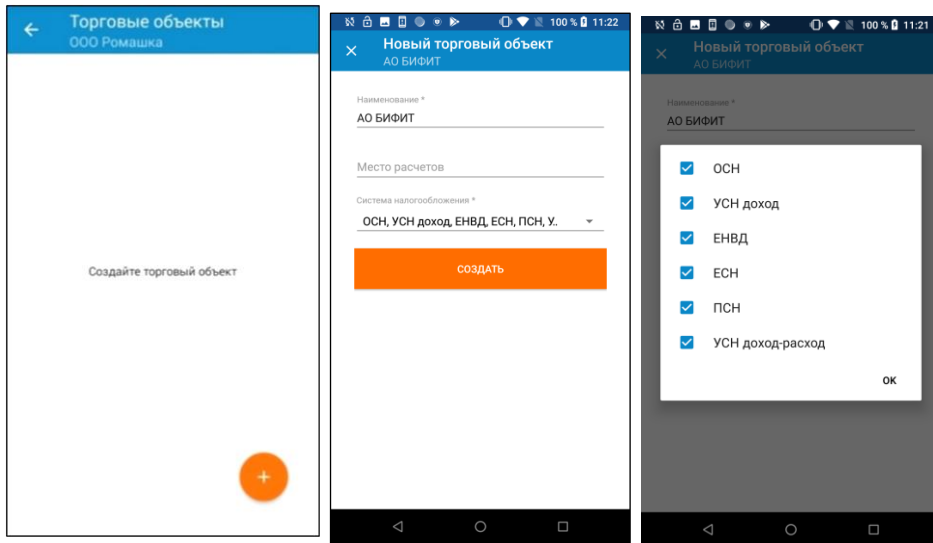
Торговые объекты
ООО Ромашка

Создайте торговый объект

+

100 % 11:22

Новый торговый объект
АО БИФИТ

Наименование *
АО БИФИТ

Место расчетов

Система налогообложения *
ОСН, УСН доход, ЕНВД, ЕСН, ПСН, У..

СОЗДАТЬ

100 % 11:21

Новый торговый объект
АО БИФИТ

Наименование *
АО БИФИТ

ОСН

УСН доход

ЕНВД

ЕСН

ПСН

УСН доход-расход

ОК